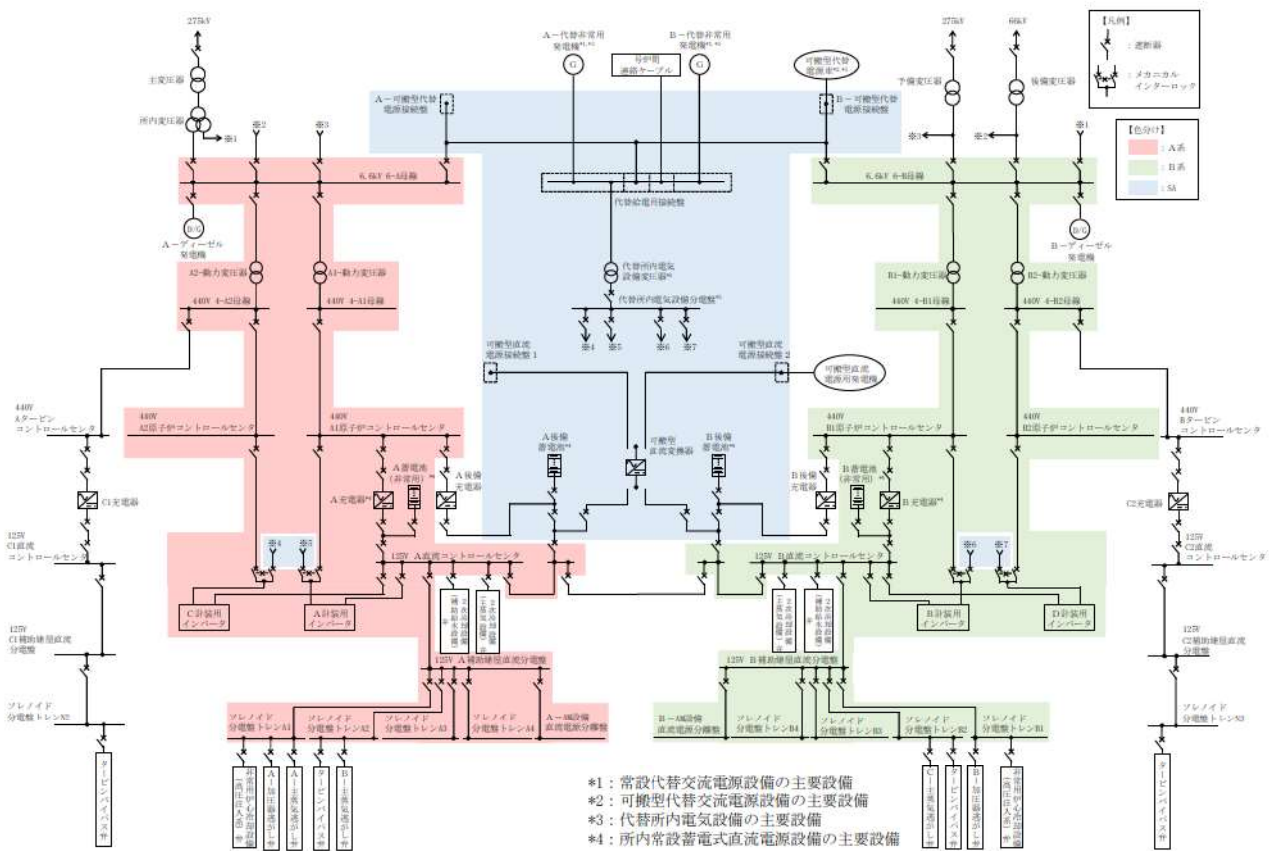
275kV
主変圧器
所内変圧器
※1
※2
※3
6.6kV 6-A母線
D/G
A－ディーゼル発電機
A2－動力変圧器
A1－動力変圧器
440V 4-A2母線
440V 4-A1母線
440V Aタービンコントロールセンタ
440V A2原子炉コントロールセンタ
440V A1原子炉コントロールセンタ
C1充電器
A蓄電池（非常用）
A充電器
A後備充電器
125V C1直流コントロールセンタ
※4
※5
125V A直流コントロールセンタ
C計装用インバータ
A計装用インバータ
125V C1補助建屋直流分電盤
125V A補助建屋直流分電盤
ソレノイド分電盤トレンA2
ソレノイド分電盤トレンA1
ソレノイド分電盤トレンA2
ソレノイド分電盤トレンA3
ソレノイド分電盤トレンA4
A－A補設備直流電源分電盤
タービンバイパス弁

A－代替非常用発電機$^{*1,*2}$
号炉間連絡ケーブル
B－代替非常用発電機$^{*1,*2}$
可搬型代替電源車$^{*2,*3}$
A－可搬型代替電源接続盤
B－可搬型代替電源接続盤
代替給電用接続盤
代替所内電気設備変圧器$^{*3}$
代替所内電気設備分電盤$^{*3}$
※4
※5
※6
※7
可搬型直流電源接続盤1
可搬型直流電源接続盤2
可搬型直流電源用発電機
A後備蓄電池$^{*4}$
可搬型直流変換器
B後備蓄電池$^{*4}$

275kV
66kV
予備変圧器
後備変圧器
※3
※2
※1
6.6kV 6-B母線
D/G
B－ディーゼル発電機
B1－動力変圧器
B2－動力変圧器
440V 4-B1母線
440V 4-B2母線
440V B1原子炉コントロールセンタ
440V B2原子炉コントロールセンタ
440V Bタービンコントロールセンタ
B後備充電器
B蓄電池（非常用）
B充電器$^{*4}$
C2充電器
125V B直流コントロールセンタ
※6
※7
125V C2直流コントロールセンタ
B計装用インバータ
D計装用インバータ
125V B補助建屋直流分電盤
125V C2補助建屋直流分電盤
B－A補設備直流電源分電盤
ソレノイド分電盤トレンB4
ソレノイド分電盤トレンB3
ソレノイド分電盤トレンB2
ソレノイド分電盤トレンB1
ソレノイド分電盤トレンB3
タービンバイパス弁

【凡例】
：遮断器
：メカニカルインターロック
【色分け】
：A系
：B系
：SA

*1：常設代替交流電源設備の主要設備
*2：可搬型代替交流電源設備の主要設備
*3：代替所内電気設備の主要設備
*4：所内常設蓄電式直流電源設備の主要設備